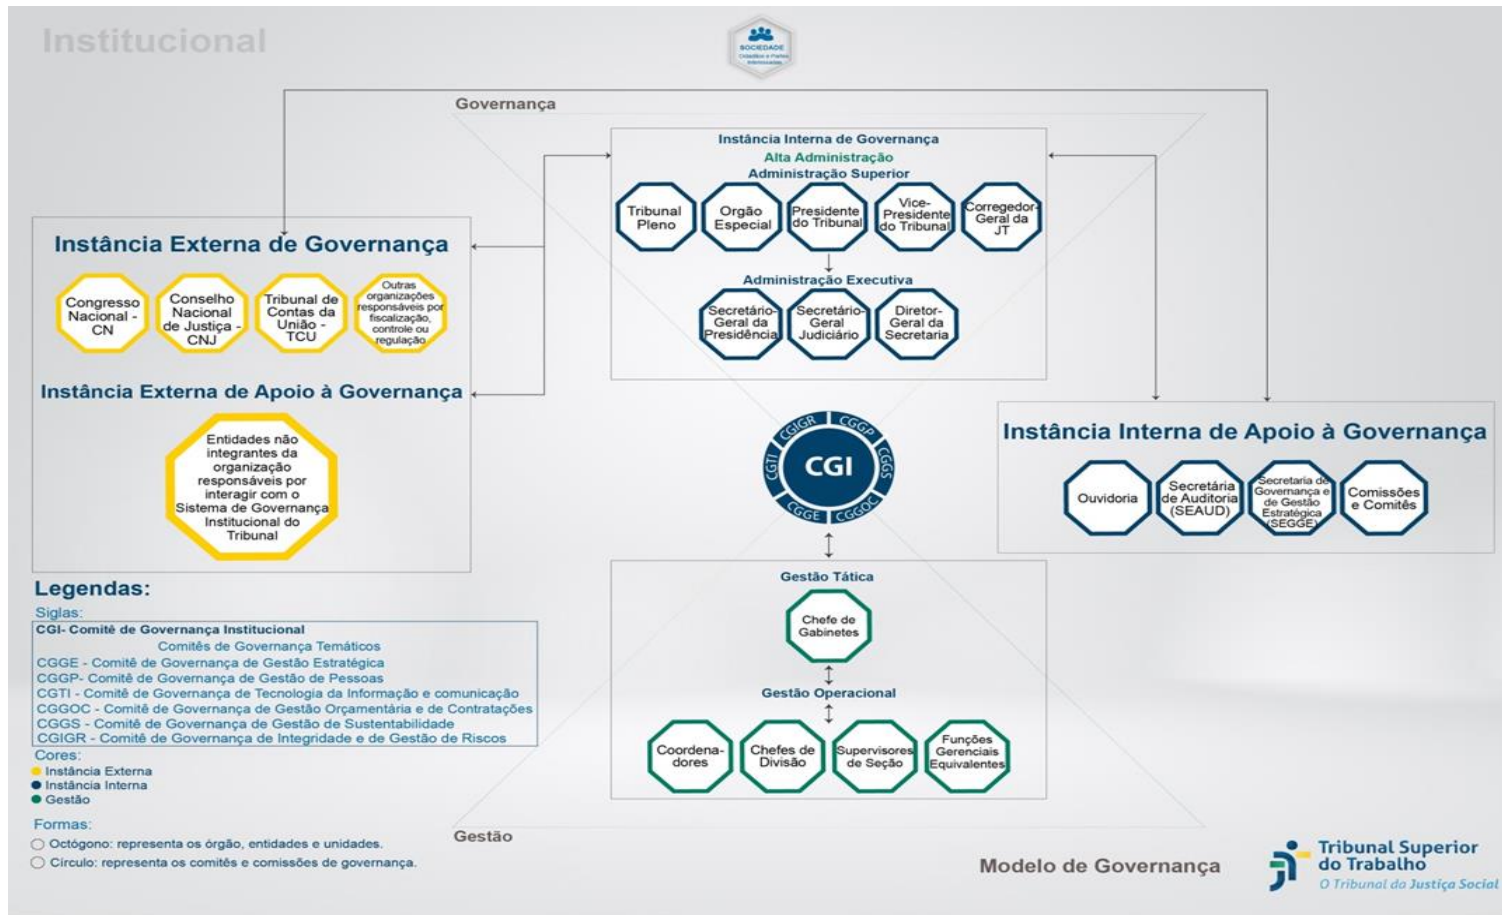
Institucional

SOCIEDADE
Cidadãos e Partes Interessadas

Governança

Instância Interna de Governança
Alta Administração
Administração Superior

Tribunal Pleno
Órgão Especial
Presidente do Tribunal
Vice-Presidente do Tribunal
Corregedor-Geral da JT

Administração Executiva

Secretário-Geral da Presidência
Secretário-Geral Judiciário
Diretor-Geral da Secretaria

Instância Externa de Governança

Congresso Nacional - CN
Conselho Nacional de Justiça - CNJ
Tribunal de Contas da União - TCU
Outras organizações responsáveis por fiscalização, controle ou regulação

Instância Externa de Apoio à Governança

Entidades não integrantes da organização responsáveis por interagir com o Sistema de Governança Institucional do Tribunal

CGIGR CGGP CGGS CGGOC CGGE CGTI
CGI

Instância Interna de Apoio à Governança

Ouvidoria
Secretária de Auditoria (SEAUD)
Secretaria de Governança e de Gestão Estratégica (SEGGE)
Comissões e Comitês

Gestão Tática

Chefe de Gabinetes

Gestão Operacional

Coordenadores
Chefes de Divisão
Supervisores de Seção
Funções Gerenciais Equivalentes

Legendas:
Siglas:
CGI- Comitê de Governança Institucional
Comitês de Governança Temáticos
CGGE - Comitê de Governança de Gestão Estratégica
CGGP- Comitê de Governança de Gestão de Pessoas
CGTI - Comitê de Governança de Tecnologia da Informação e comunicação
CGGOC - Comitê de Governança de Gestão Orçamentária e de Contratações
CGGS - Comitê de Governança de Gestão de Sustentabilidade
CGIGR - Comitê de Governança de Integridade e de Gestão de Riscos
Cores:
Instância Externa
Instância Interna
Gestão
Formas:
Octógono: representa os órgão, entidades e unidades.
Círculo: representa os comitês e comissões de governança.

Gestão

Modelo de Governança

Tribunal Superior do Trabalho
O Tribunal da Justiça Social